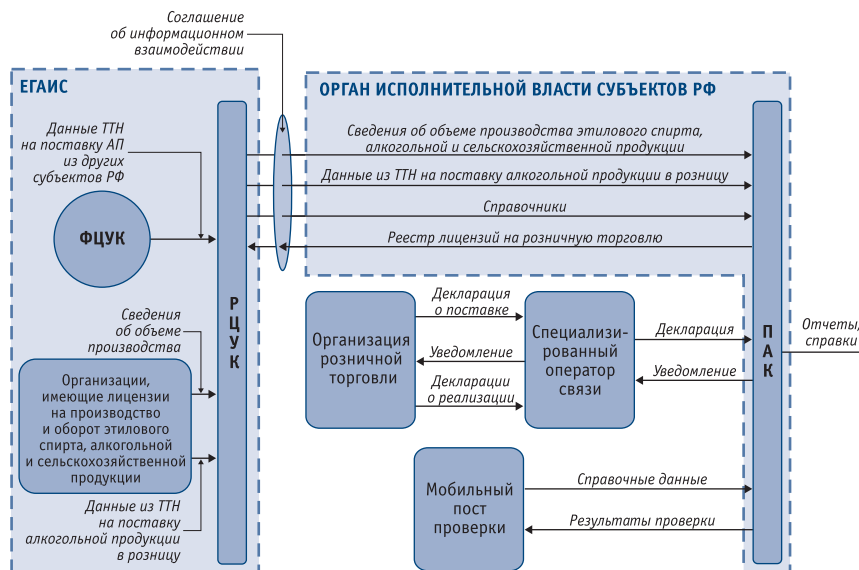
Соглашение об информационном взаимодействии

ЕГАИС

ОРГАН ИСПОЛНИТЕЛЬНОЙ ВЛАСТИ СУБЪЕКТОВ РФ

Данные ТТН на поставку АП из других субъектов РФ

ФЦУК

Сведения об объеме производства

Организации, имеющие лицензии на производство и оборот этилового спирта, алкогольной и сельскохозяйственной продукции

Данные из ТТН на поставку алкогольной продукции в розницу

РЦУК

Сведения об объеме производства этилового спирта, алкогольной и сельскохозяйственной продукции

Данные из ТТН на поставку алкогольной продукции в розницу

Справочники

Реестр лицензий на розничную торговлю

Организация розничной торговли

Декларация о поставке

Уведомление

Декларации о реализации

Специализированный оператор связи

Декларация

Уведомление

ПАК

Отчеты, справки

Мобильный пост проверки

Справочные данные

Результаты проверки